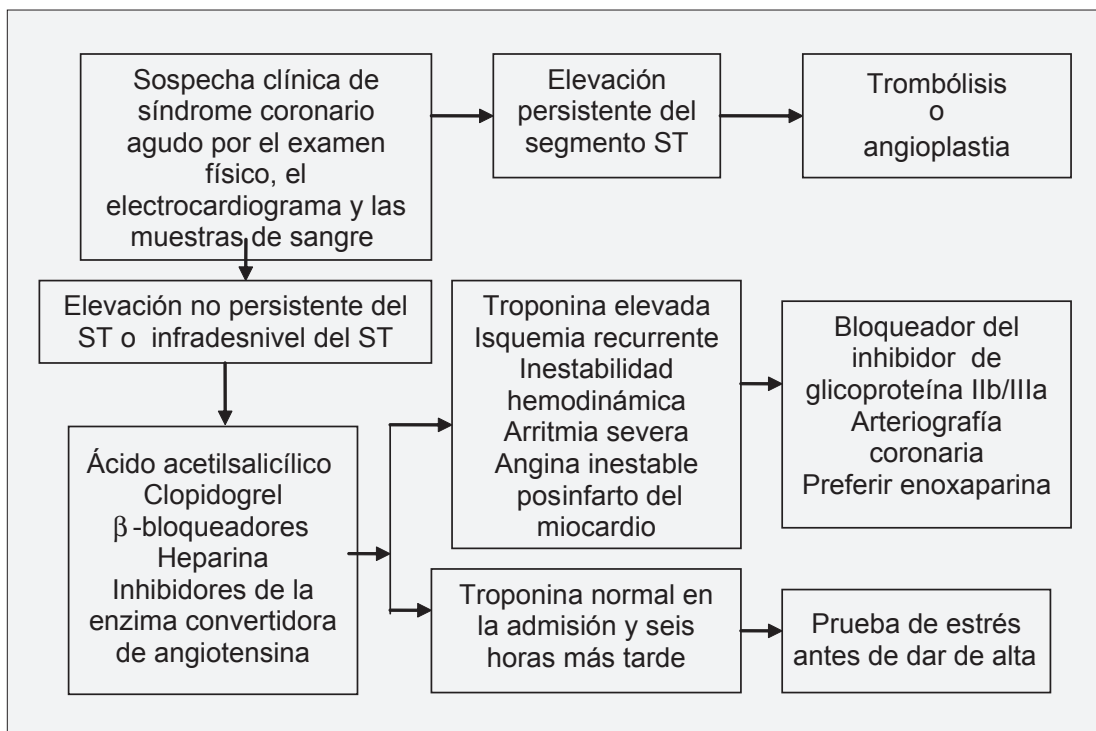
Sospecha clínica de síndrome coronario agudo por el examen físico, el electrocardiograma y las muestras de sangre

Elevación persistente del segmento ST

Trombólisis o angioplastia

Elevación no persistente del ST o infradesnivel del ST

Ácido acetilsalicílico
Clopidogrel
$\beta$-bloqueadores
Heparina
Inhibidores de la enzima convertidora de angiotensina

Troponina elevada
Isquemia recurrente
Inestabilidad hemodinámica
Arritmia severa
Angina inestable posinfarto del miocardio

Bloqueador del inhibidor de glicoproteína IIb/IIIa
Arteriografía coronaria
Preferir enoxaparina

Troponina normal en la admisión y seis horas más tarde

Prueba de estrés antes de dar de alta